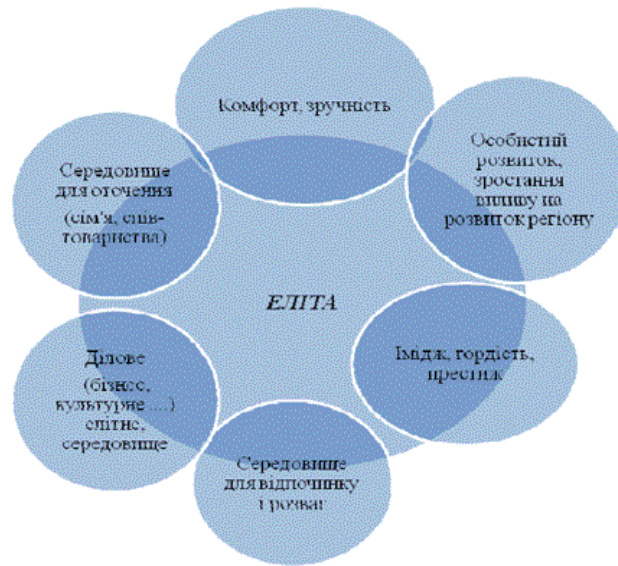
Комфорт, зручність

Особистий розвиток, зростання впливу на розвиток регіону

Імідж, гордість, престиж

Середовище для відпочинку і розваг

Ділове (бізнес, культурне ...) елітне, середовище

Середовище для оточення (сім'я, співтовариства)

ЕЛІТА